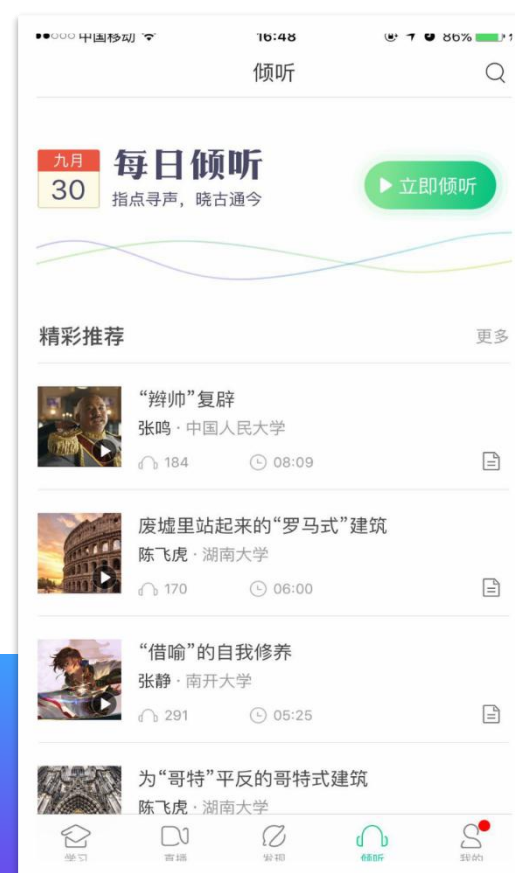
●●○○○ 中国移动 16:48 86%

倾听

九月
30
每日倾听
指点寻声，晓古通今
▶ 立即倾听

精彩推荐
更多

“辫帅”复辟
张鸣 · 中国人民大学
184 08:09

废墟里站起来的“罗马式”建筑
陈飞虎 · 湖南大学
170 06:00

“借喻”的自我修养
张静 · 南开大学
291 05:25

为“哥特”平反的哥特式建筑
陈飞虎 · 湖南大学

学习 直播 发现 倾听 我的